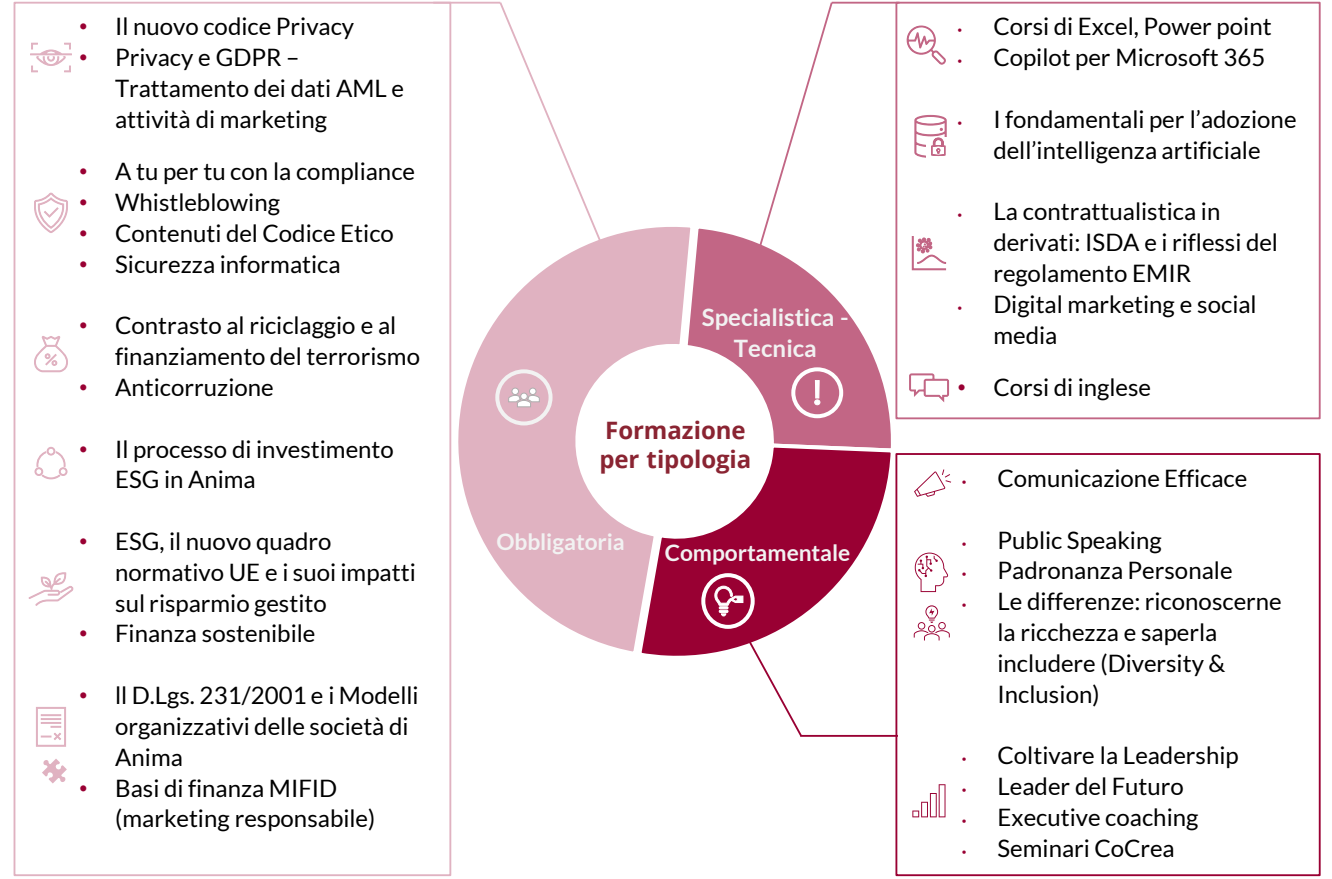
- Il nuovo codice Privacy
- Privacy e GDPR – Trattamento dei dati AML e attività di marketing

- A tu per tu con la compliance
- Whistleblowing
- Contenuti del Codice Etico
- Sicurezza informatica

- Contrasto al riciclaggio e al finanziamento del terrorismo
- Anticorruzione

- Il processo di investimento ESG in Anima

- ESG, il nuovo quadro normativo UE e i suoi impatti sul risparmio gestito
- Finanza sostenibile

- Il D.Lgs. 231/2001 e i Modelli organizzativi delle società di Anima
- Basi di finanza MIFID (marketing responsabile)

Specialistica - Tecnica

Formazione per tipologia

Obbligatoria

Comportamentale

- Corsi di Excel, Power point
- Copilot per Microsoft 365

- I fondamentali per l'adozione dell'intelligenza artificiale

- La contrattualistica in derivati: ISDA e i riflessi del regolamento EMIR
- Digital marketing e social media

- Corsi di inglese

- Comunicazione Efficace

- Public Speaking
- Padronanza Personale
- Le differenze: riconoscerne la ricchezza e saperla includere (Diversity & Inclusion)

- Coltivare la Leadership
- Leader del Futuro
- Executive coaching
- Seminari CoCrea